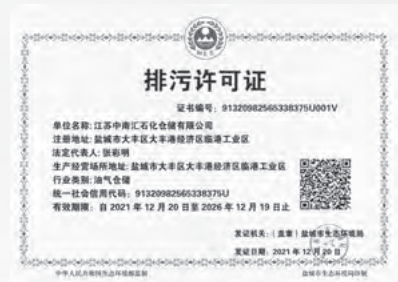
排污许可证

证书编号：91320982565338375U001V

单位名称：江苏中南汇石化仓储有限公司
注册地址：盐城市大丰区大丰港经济区临港工业区
法定代表人：张彩明
生产经营场所地址：盐城市大丰区大丰港经济区临港工业区
行业类别：油气仓储
统一社会信用代码：91320982565338375U
有效期限：自 2021 年 12 月 20 日至 2026 年 12 月 19 日止

发证机关：（盖章）盐城市生态环境局
发证日期：2021 年 12 月 20 日

中华人民共和国生态环境部监制　　　　盐城市生态环境局印制